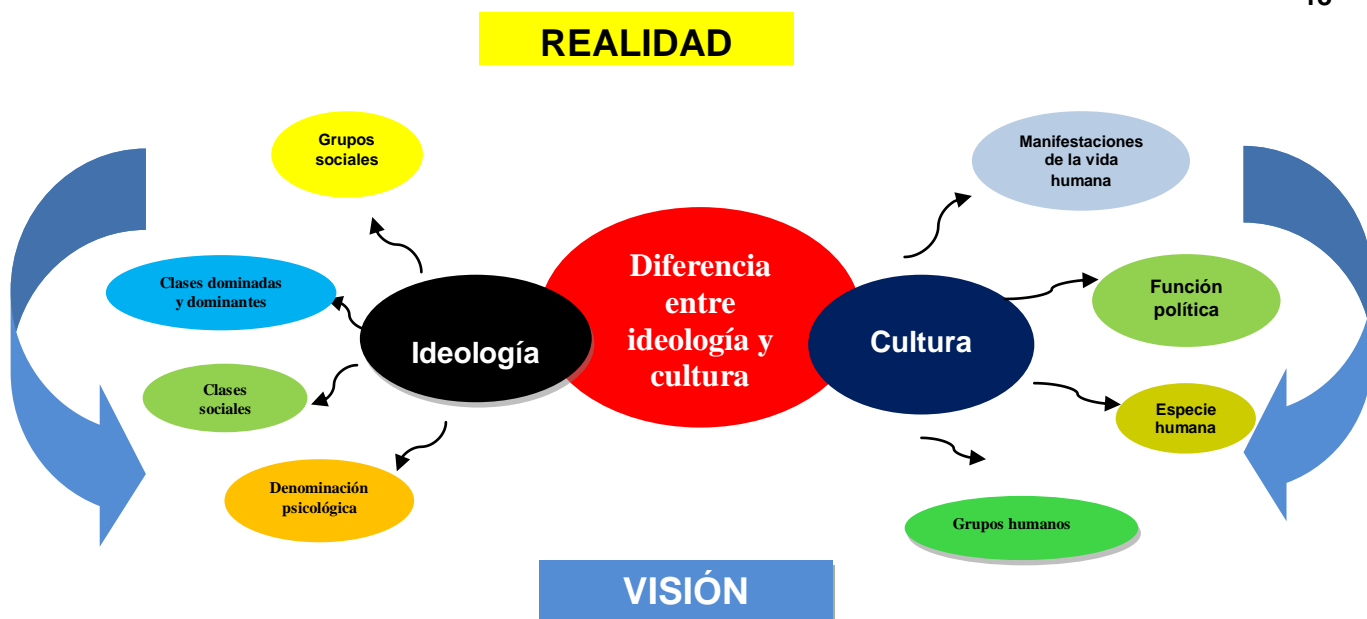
REALIDAD

Diferencia entre ideología y cultura

Ideología

Grupos sociales

Clases dominadas y dominantes

Clases sociales

Denominación psicológica

Cultura

Manifestaciones de la vida humana

Función política

Especie humana

Grupos humanos

VISIÓN